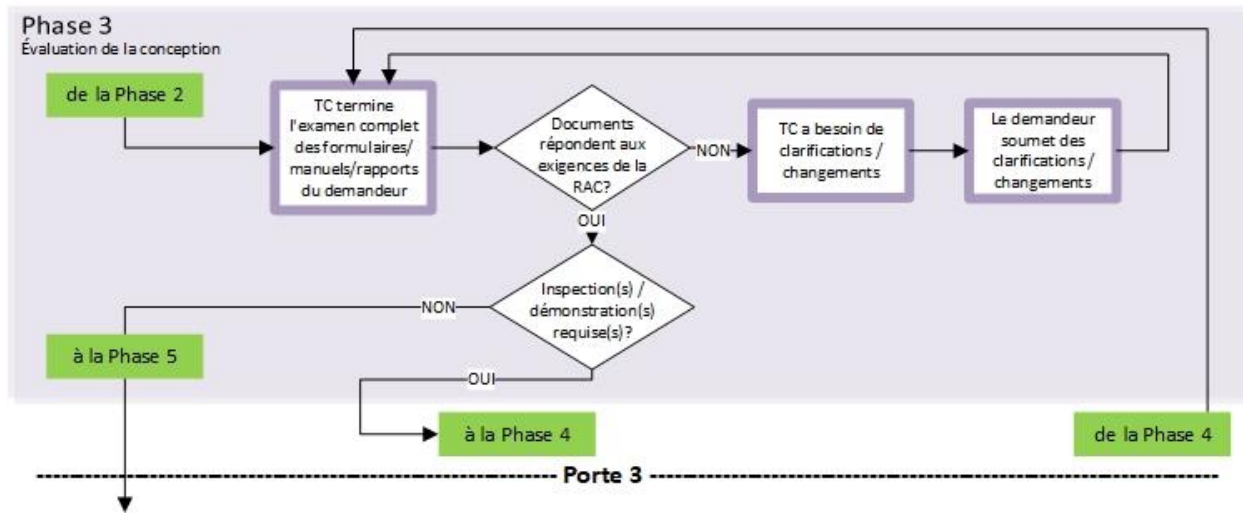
Phase 3
Évaluation de la conception

de la Phase 2

TC termine l'examen complet des formulaires/ manuels/rapports du demandeur

Documents répondent aux exigences de la RAC?

NON

TC a besoin de clarifications / changements

Le demandeur soumet des clarifications / changements

OUI

Inspection(s) / démonstration(s) requise(s)?

NON

à la Phase 5

OUI

à la Phase 4

de la Phase 4

Porte 3